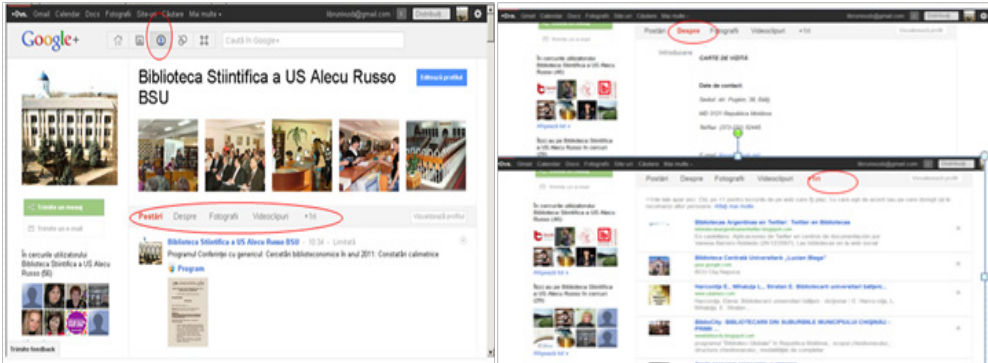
+Tu Gmail Calendar Docs Fotografii Site-uri Căutare Mai multe ▾

libruseusb@gmail.com Distribuie

Google+

Caută în Google+

Biblioteca Stiintifica a US Alecu Russo BSU

Editează profilul

Trimite un mesaj

Trimite un e-mail

În cercurile utilizatorului Biblioteca Stiintifica a US Alecu Russo (56)

Postări Despre Fotografii Videoclipuri +1-ri

Vizualizează profilul

Biblioteca Stiintifica a US Alecu Russo BSU - 10:34 - Limitată

Programul Conferinței cu genericul: Cercetări biblioteconomice în anul 2011: Constatări calimetrice

Program

Trimite feedback

+Tu Gmail Calendar Docs Fotografii Site-uri Căutare Mai multe ▾

Postări Despre Fotografii Videoclipuri +1-ri

Introducere

CARTE DE VIZITĂ

Date de contact

Sediul: str. Pușkin, 38, Bălți

MD 3121 Republica Moldova

Telefon: (373 231) 52449

Postări Despre Fotografii Videoclipuri +1-ri

Biblioteca Argentinas en Twitter: Twitter en Bibliotecas

Biblioteca Centrală Universitară „Lucian Blaga"

Harcoviți S., Whatuța L., Strutan S. Bibliotecari universitari bălțeni

BiblioCity: BIBLIOTECARII DIN SUBURBIILE MUNICIPIULUI CHIȘINĂU - PRIMII